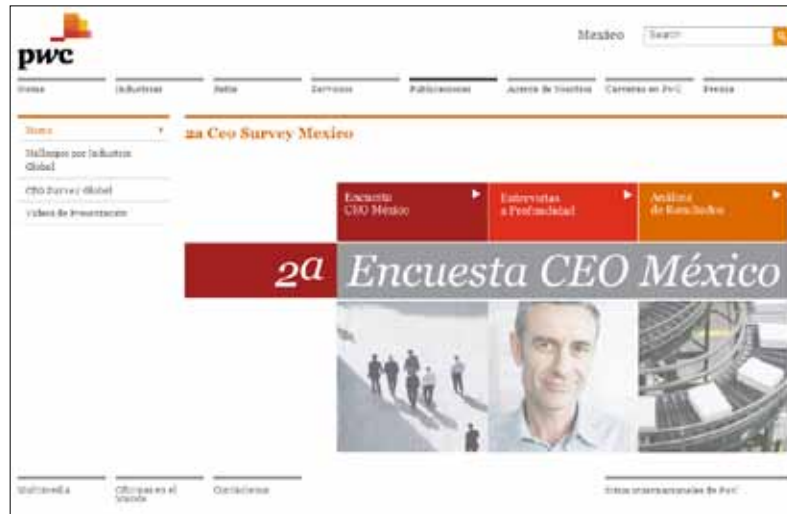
pwc

Mexico Search

Home Industrias Retos Servicios Publicaciones Acerca de Nosotros Carreras en PwC Prensa

Home

Hallazgos por Industria Global

CEO Survey Global

Videos de Presentación

2a Ceo Survey Mexico

Encuesta CEO México

Entrevistas a Profundidad

Análisis de Resultados

2a Encuesta CEO México

Multimedia Oficinas en el Mundo Contáctenos

Sitios internacionales de PwC